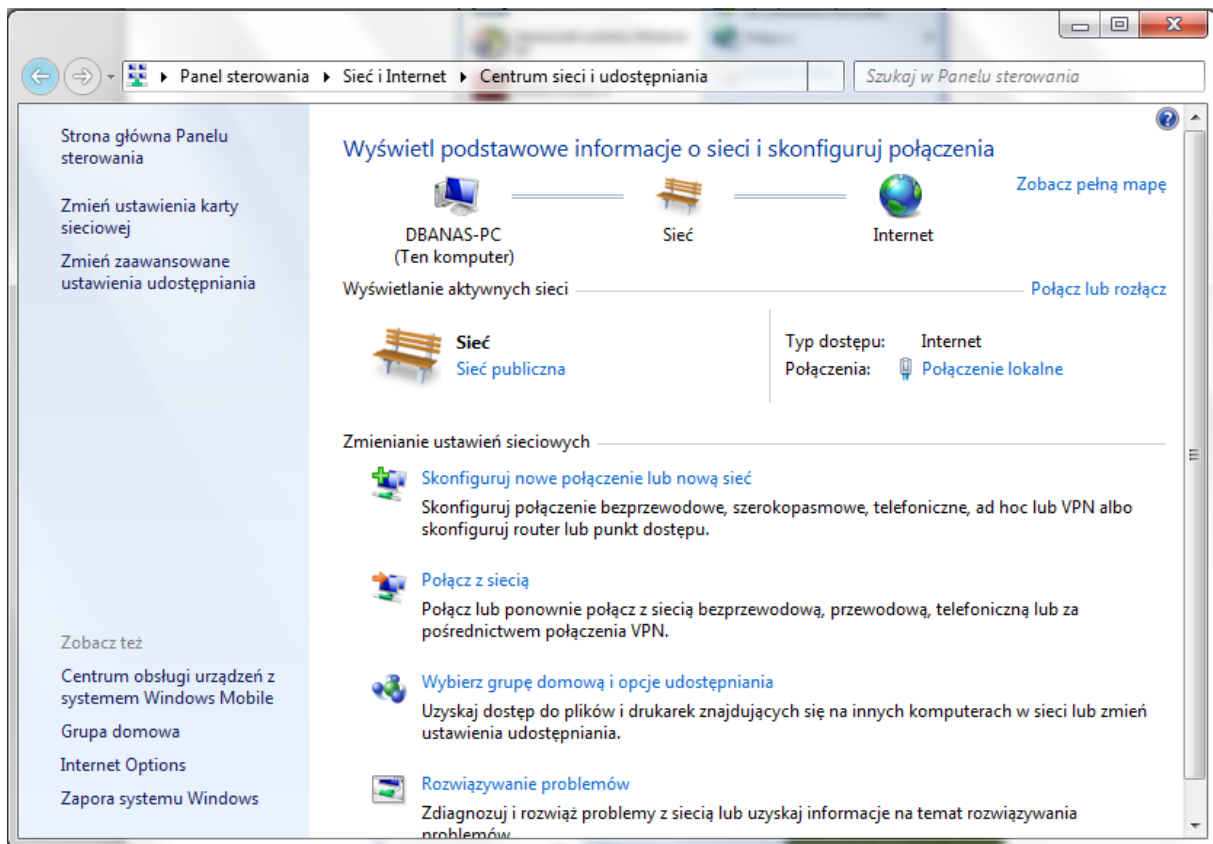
Panel sterowania ▸ Sieć i Internet ▸ Centrum sieci i udostępniania

Szukaj w Panelu sterowania

Strona główna Panelu sterowania

Zmień ustawienia karty sieciowej

Zmień zaawansowane ustawienia udostępniania

Zobacz też

Centrum obsługi urządzeń z systemem Windows Mobile

Grupa domowa

Internet Options

Zapora systemu Windows

Wyświetl podstawowe informacje o sieci i skonfiguruj połączenia

Zobacz pełną mapę

DBANAS-PC
(Ten komputer)

Sieć

Internet

Wyświetlanie aktywnych sieci

Połącz lub rozłącz

Sieć
Sieć publiczna

Typ dostępu: Internet
Połączenia: Połączenie lokalne

Zmienianie ustawień sieciowych

Skonfiguruj nowe połączenie lub nową sieć
Skonfiguruj połączenie bezprzewodowe, szerokopasmowe, telefoniczne, ad hoc lub VPN albo skonfiguruj router lub punkt dostępu.

Połącz z siecią
Połącz lub ponownie połącz z siecią bezprzewodową, przewodową, telefoniczną lub za pośrednictwem połączenia VPN.

Wybierz grupę domową i opcje udostępniania
Uzyskaj dostęp do plików i drukarek znajdujących się na innych komputerach w sieci lub zmień ustawienia udostępniania.

Rozwiązywanie problemów
Zdiagnozuj i rozwiąż problemy z siecią lub uzyskaj informacje na temat rozwiązywania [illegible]